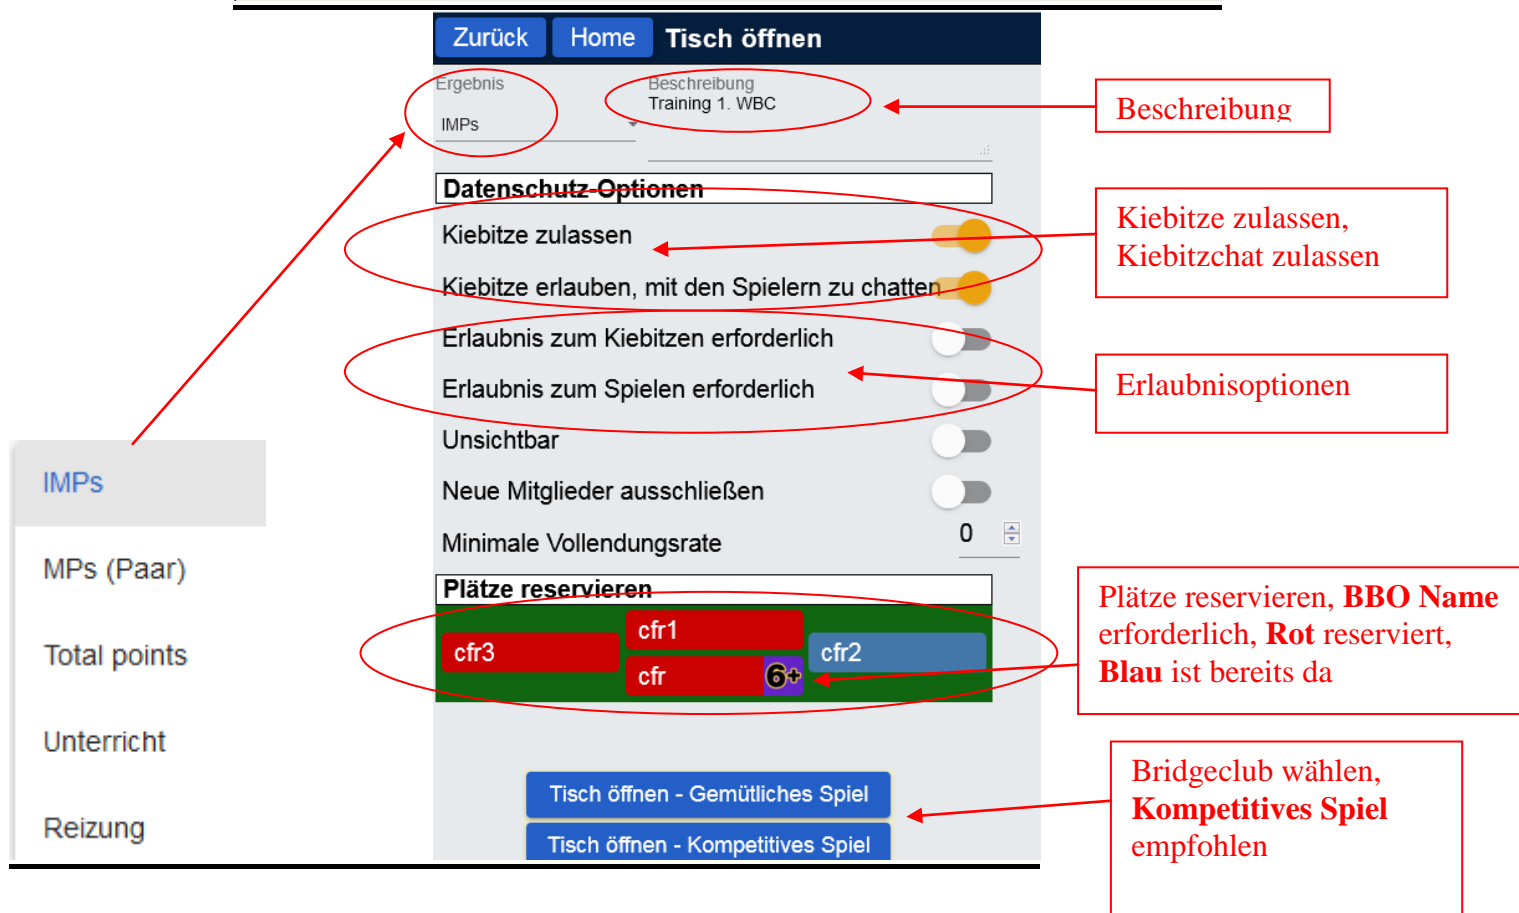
Zurück Home Tisch öffnen

Ergebnis
IMPs

Beschreibung
Training 1. WBC

Beschreibung

Datenschutz-Optionen

Kiebitze zulassen

Kiebitze erlauben, mit den Spielern zu chatten

Kiebitze zulassen, Kiebitzchat zulassen

Erlaubnis zum Kiebitzen erforderlich

Erlaubnis zum Spielen erforderlich

Erlaubnisoptionen

Unsichtbar

Neue Mitglieder ausschließen

Minimale Vollendungsrate 0

IMPs

MPs (Paar)

Total points

Unterricht

Reizung

Plätze reservieren

cfr1
cfr3
cfr2
cfr 6+

Plätze reservieren, **BBO Name** erforderlich, **Rot** reserviert, **Blau** ist bereits da

Tisch öffnen - Gemütliches Spiel

Tisch öffnen - Kompetitives Spiel

Bridgeclub wählen, **Kompetitives Spiel** empfohlen